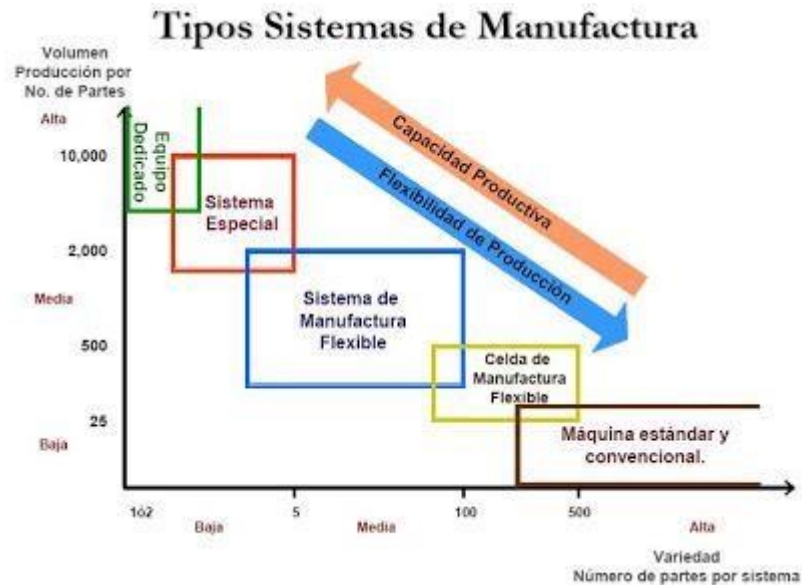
Tipos Sistemas de Manufactura

Volumen Producción por No. de Partes

Alta

10,000

2,000

Media

500

25

Baja

Equipo Dedicado

Sistema Especial

Sistema de Manufactura Flexible

Celda de Manufactura Flexible

Máquina estándar y convencional.

Capacidad Productiva

Flexibilidad de Producción

1ó2

Baja

5

Media

100

500

Alta

Variedad
Número de partes por sistema